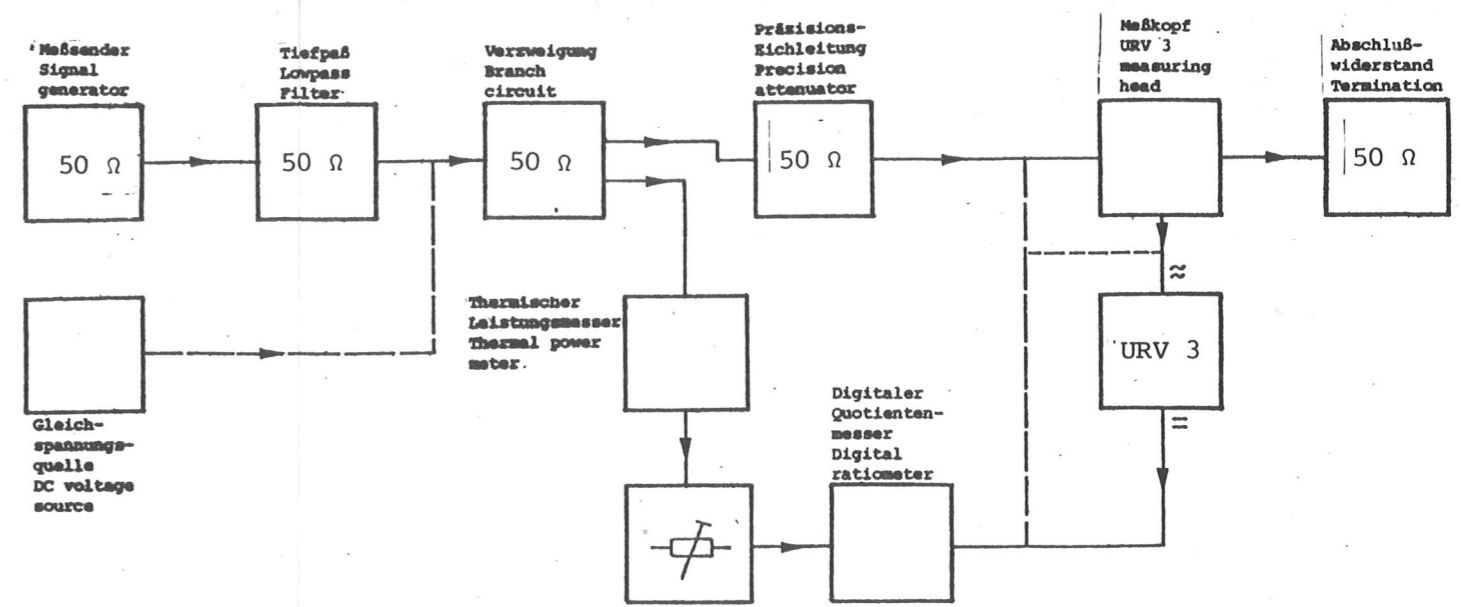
Meßsender
Signal
generator

50 Ω

Tiefpaß
Lowpass
Filter

50 Ω

Verzweigung
Branch
circuit

50 Ω

Präzisions-
Eichleitung
Precision
attenuator

50 Ω

Meßkopf
URV 3
measuring
head

Abschluß-
widerstand
Termination

50 Ω

≈

URV 3

=

Thermischer
Leistungsmesser
Thermal power
meter.

Gleich-
spannungs-
quelle
DC voltage
source

Digitaler
Quotienten-
messer
Digital
ratiometer